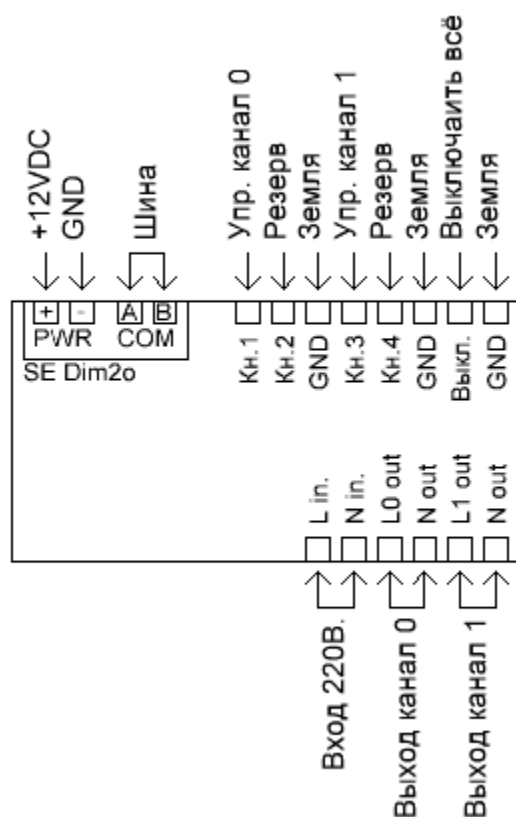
+12VDC
GND
Шина
Упр. канал 0
Резерв
Земля
Упр. канал 1
Резерв
Земля
Выключать всё
Земля

+ -
PWR
A B
COM
SE Dim2o

Кн.1
Кн.2
GND
Кн.3
Кн.4
GND
Выкл.
GND

L in.
N in.
L0 out
N out
L1 out
N out

Вход 220В.
Выход канал 0
Выход канал 1